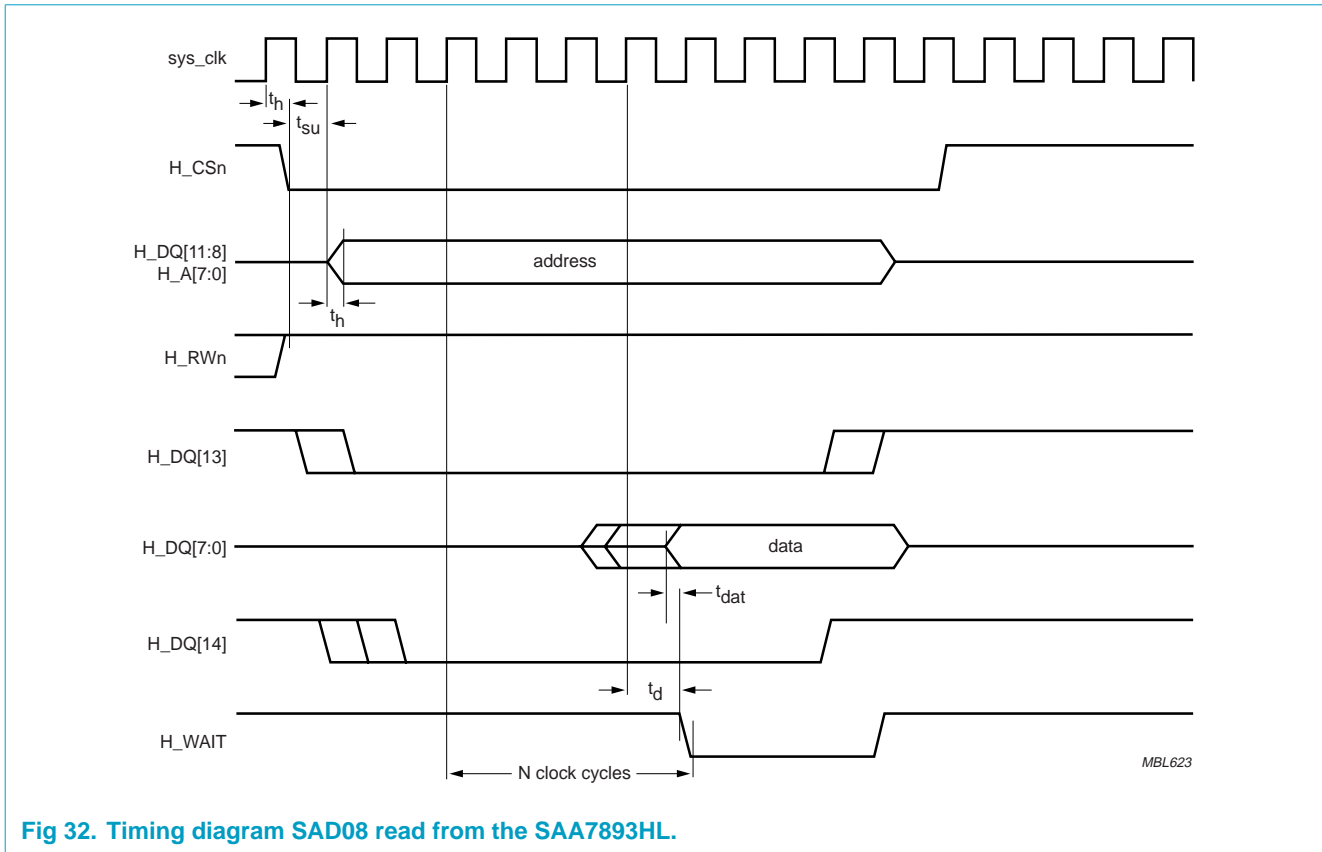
sys_clk

$t_h$

$t_{su}$

H_CSn

H_DQ[11:8]
H_A[7:0]

address

$t_h$

H_RWn

H_DQ[13]

H_DQ[7:0]

data

$t_{dat}$

H_DQ[14]

$t_d$

H_WAIT

N clock cycles

MBL623

Fig 32. Timing diagram SAD08 read from the SAA7893HL.